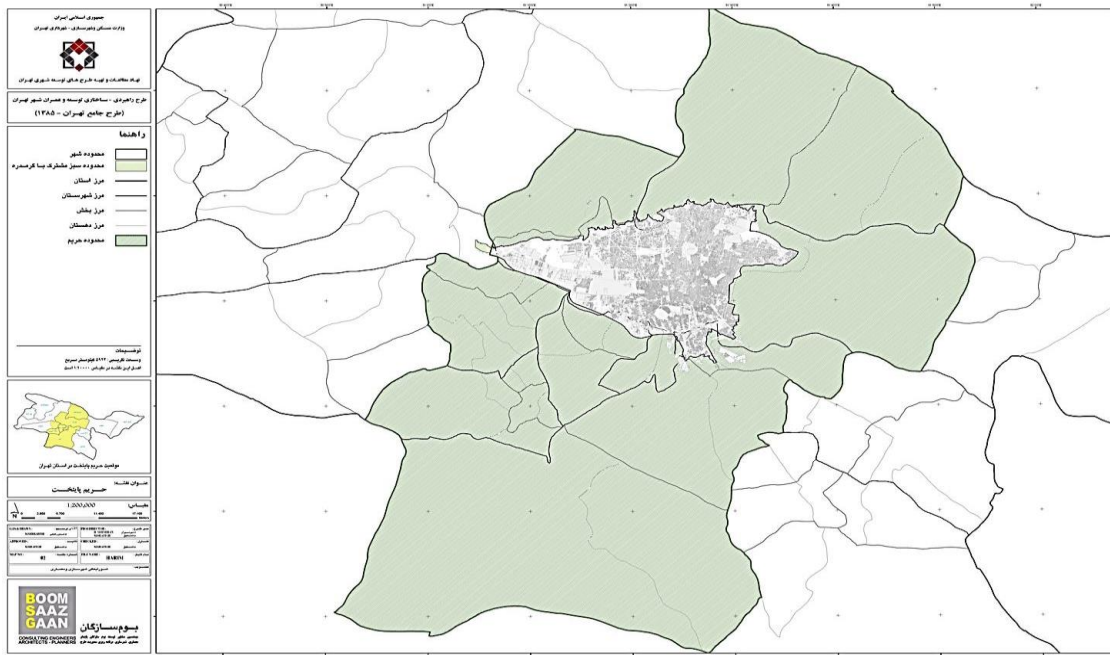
جمهوری اسلامی ایران
وزارت مسکن و شهرسازی - شهرداری تهران

نهاد مطالعات و تهیه طرح های توسعه شهری تهران

طرح راهبردی - ساختاری توسعه و عمران شهر تهران
(طرح جامع تهران - ۱۳۸۵)

راهنما
محدوده شهر
محدوده سبز مشترک با کرمدره
مرز استان
مرز شهرستان
مرز بخش
مرز دهستان
محدوده حریم

توضیحات
وسعت تقریبی: ۵۹۲۲ کیلومتر مربع
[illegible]

موقعیت حریم پایتخت در استان تهران

عنوان نقشه:
حریم پایتخت

مقیاس:
1:200,000

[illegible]

HARIM

BOOM SAAZ GAAN
CONSULTING ENGINEERS ARCHITECTS - PLANNERS
بوم سازگان
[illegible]